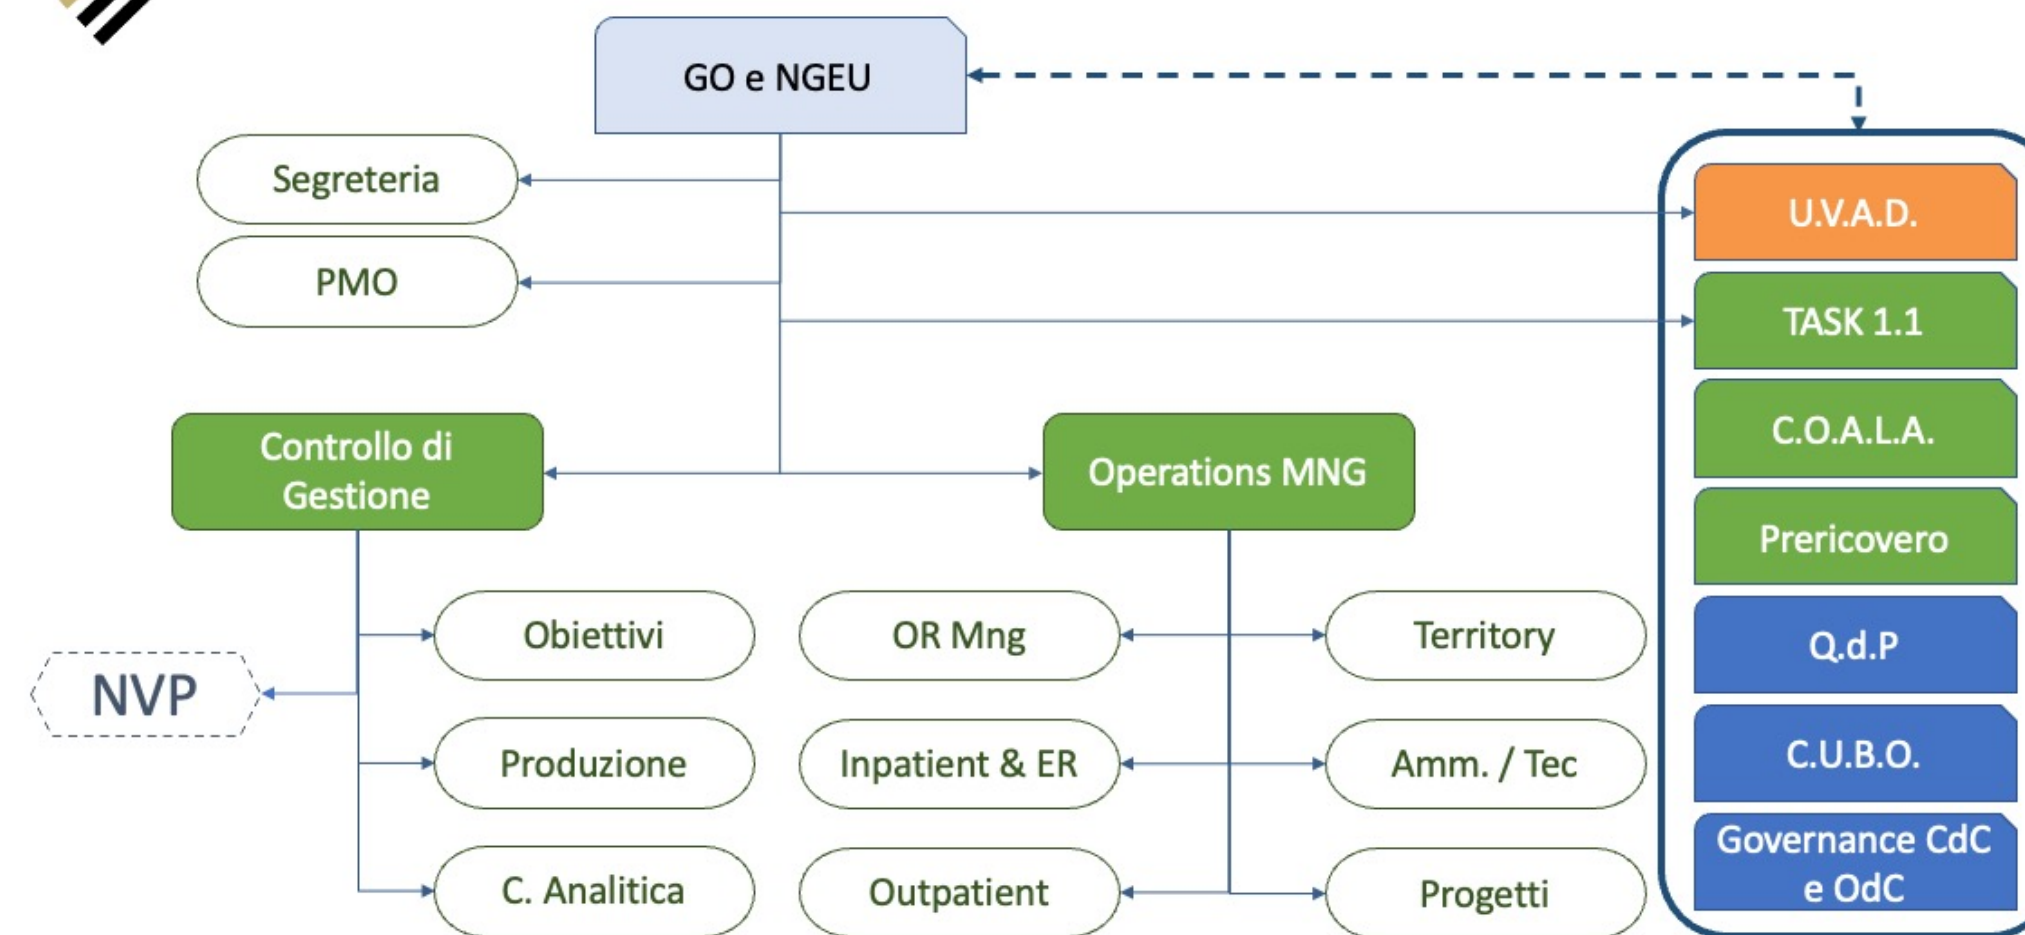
GO e NGEU

Segreteria

PMO

U.V.A.D.

TASK 1.1

C.O.A.L.A.

Prericovero

Q.d.P

C.U.B.O.

Governance CdC e OdC

Controllo di Gestione

Operations MNG

NVP

Obiettivi

Produzione

C. Analitica

OR Mng

Inpatient & ER

Outpatient

Territory

Amm. / Tec

Progetti